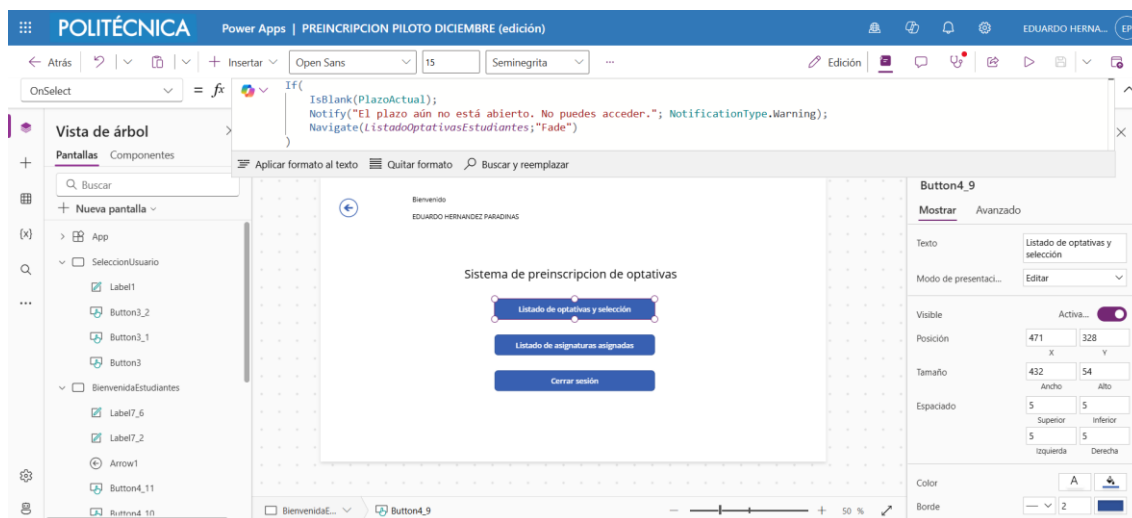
POLITÉCNICA Power Apps | PREINCRIPCION PILOTO DICIEMBRE (edición)

EDUARDO HERNA... EP

← Atrás | Insertar | Open Sans | 15 | Seminegrita | ... | Edición

OnSelect = fx

If(
    IsBlank(PlazoActual);
    Notify("El plazo aún no está abierto. No puedes acceder."; NotificationType.Warning);
    Navigate(ListadoOptativasEstudiantes;"Fade")
)

Aplicar formato al texto | Quitar formato | Buscar y reemplazar

Vista de árbol

Pantallas Componentes

Buscar

+ Nueva pantalla

App

SeleccionUsuario

Label1

Button3_2

Button3_1

Button3

BienvenidaEstudiantes

Label7_6

Label7_2

Arrow1

Button4_11

Button4_10

Bienvenido

EDUARDO HERNANDEZ PARADINAS

Sistema de preinscripcion de optativas

Listado de optativas y selección

Listado de asignaturas asignadas

Cerrar sesión

BienvenidaE... | Button4_9 | 50 %

Button4_9

Mostrar Avanzado

| | |
|---|---|
| Texto | Listado de optativas y selección |
| Modo de presentaci... | Editar |
| Visible | Activa... |
| Posición | 471 X, 328 Y |
| Tamaño | 432 Ancho, 54 Alto |
| Espaciado | 5 Superior, 5 Inferior, 5 Izquierda, 5 Derecha |
| Color | A |
| Borde | 2 |